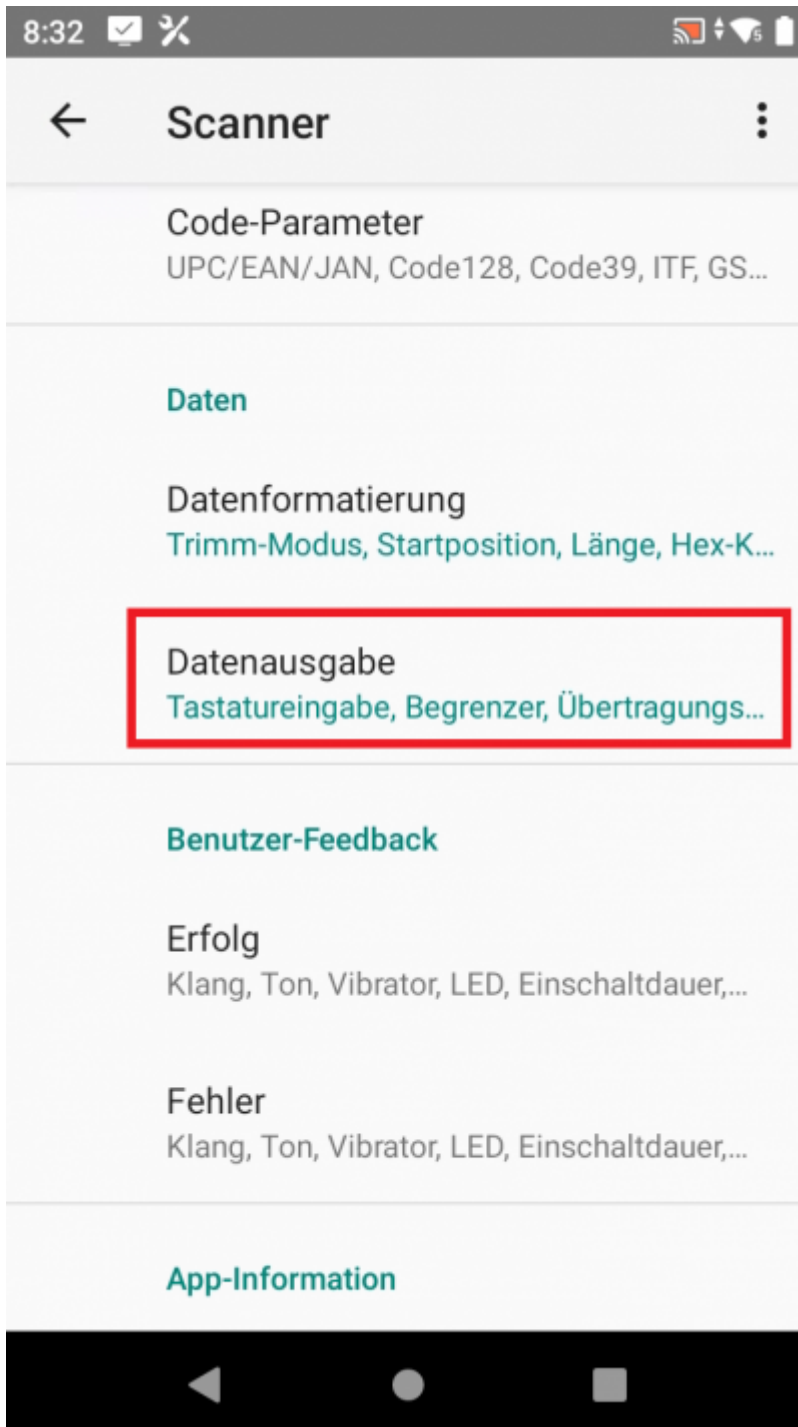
8:32

Scanner

Code-Parameter
UPC/EAN/JAN, Code128, Code39, ITF, GS...

Daten

Datenformatierung
Trimm-Modus, Startposition, Länge, Hex-K...

Datenausgabe
Tastatureingabe, Begrenzer, Übertragungs...

Benutzer-Feedback

Erfolg
Klang, Ton, Vibrator, LED, Einschaltdauer,...

Fehler
Klang, Ton, Vibrator, LED, Einschaltdauer,...

App-Information